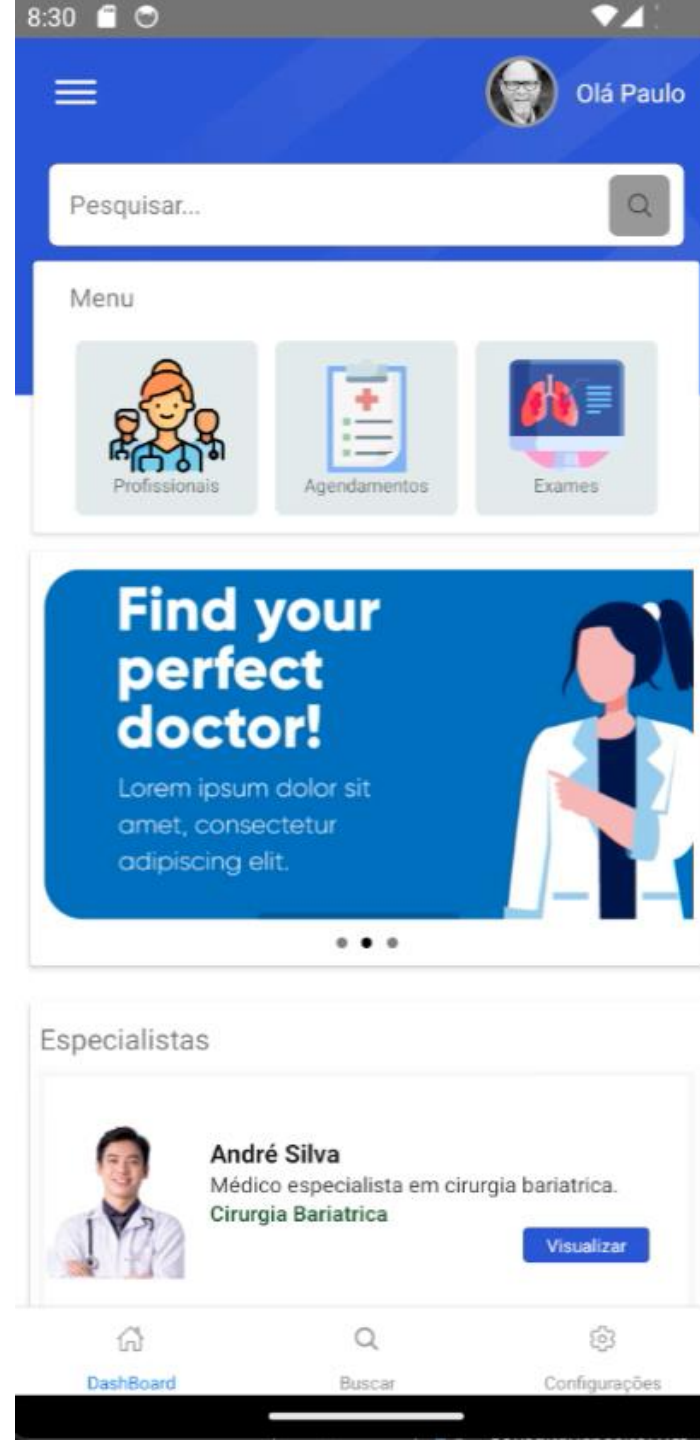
8:30

Olá Paulo

Pesquisar...

Menu

Profissionais

Agendamentos

Exames

Find your perfect doctor!

Lorem ipsum dolor sit amet, consectetur adipiscing elit.

Especialistas

André Silva

Médico especialista em cirurgia bariatrica.

Cirurgia Bariatrica

Visualizar

DashBoard

Buscar

Configurações